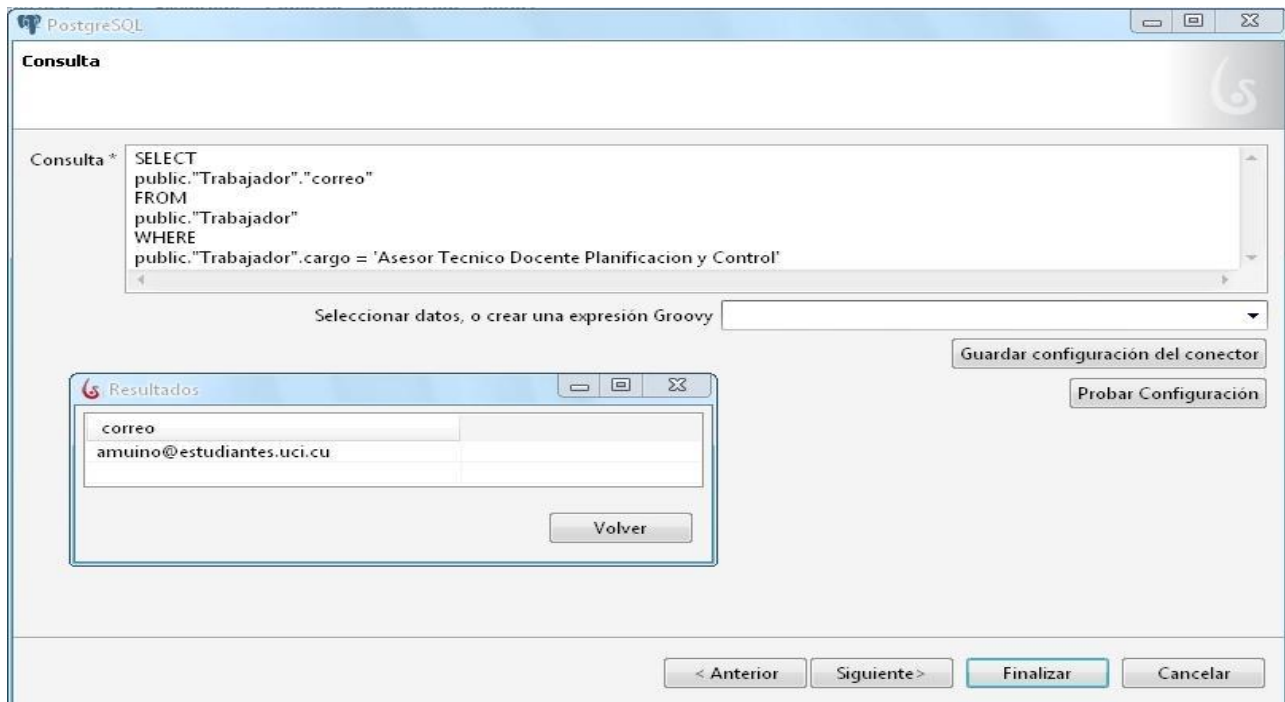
PostgreSQL

Consulta

Consulta *
SELECT
public."Trabajador"."correo"
FROM
public."Trabajador"
WHERE
public."Trabajador".cargo = 'Asesor Tecnico Docente Planificacion y Control'

Seleccionar datos, o crear una expresión Groovy

Guardar configuración del conector

Probar Configuración

Resultados

| correo |
|---|
| amuino@estudiantes.uci.cu |

Volver

< Anterior
Siguiente>
Finalizar
Cancelar